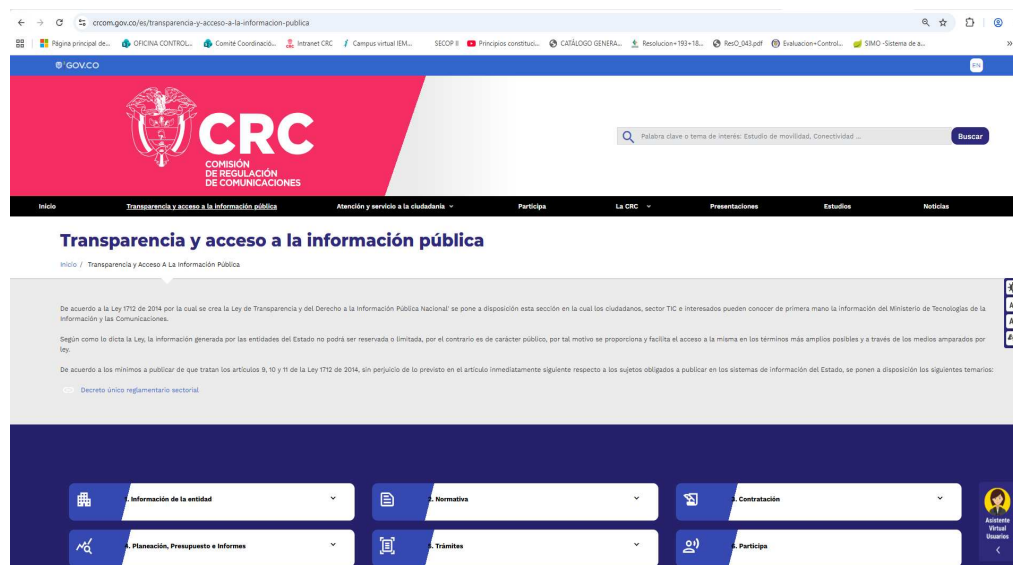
crcom.gov.co/es/transparencia-y-acceso-a-la-informacion-publica

Página principal de... OFICINA CONTROL... Comité Coordinació... Intranet CRC Campus virtual IEM... SECOP II Principios constructi... CATÁLOGO GENERA... Resolucion+193+18... ResO_043.pdf Evaluacion+Control... SIMO -Sistema de a...

GOV.CO

EN

CRC
COMISIÓN DE REGULACIÓN DE COMUNICACIONES

Palabra clave o tema de interés: Estudio de movilidad, Conectividad ...

Buscar

Inicio Transparencia y acceso a la información pública Atención y servicio a la ciudadanía Participa La CRC Presentaciones Estudios Noticias

Transparencia y acceso a la información pública

Inicio / Transparencia y Acceso A La Información Pública

De acuerdo a la Ley 1712 de 2014 por la cual se crea la Ley de Transparencia y del Derecho a la Información Pública Nacional' se pone a disposición esta sección en la cual los ciudadanos, sector TIC e interesados pueden conocer de primera mano la información del Ministerio de Tecnologías de la Información y las Comunicaciones.

Según como lo dicta la Ley, la información generada por las entidades del Estado no podrá ser reservada o limitada, por el contrario es de carácter público, por tal motivo se proporciona y facilita el acceso a la misma en los términos más amplios posibles y a través de los medios amparados por ley.

De acuerdo a los mínimos a publicar de que tratan los artículos 9, 10 y 11 de la Ley 1712 de 2014, sin perjuicio de lo previsto en el artículo inmediatamente siguiente respecto a los sujetos obligados a publicar en los sistemas de información del Estado, se ponen a disposición los siguientes temarios:

Decreto único reglamentario sectorial

1. Información de la entidad
2. Normativa
3. Contratación
4. Planeación, Presupuesto e Informes
5. Trámites
6. Participa

Asistente Virtual Usuarios